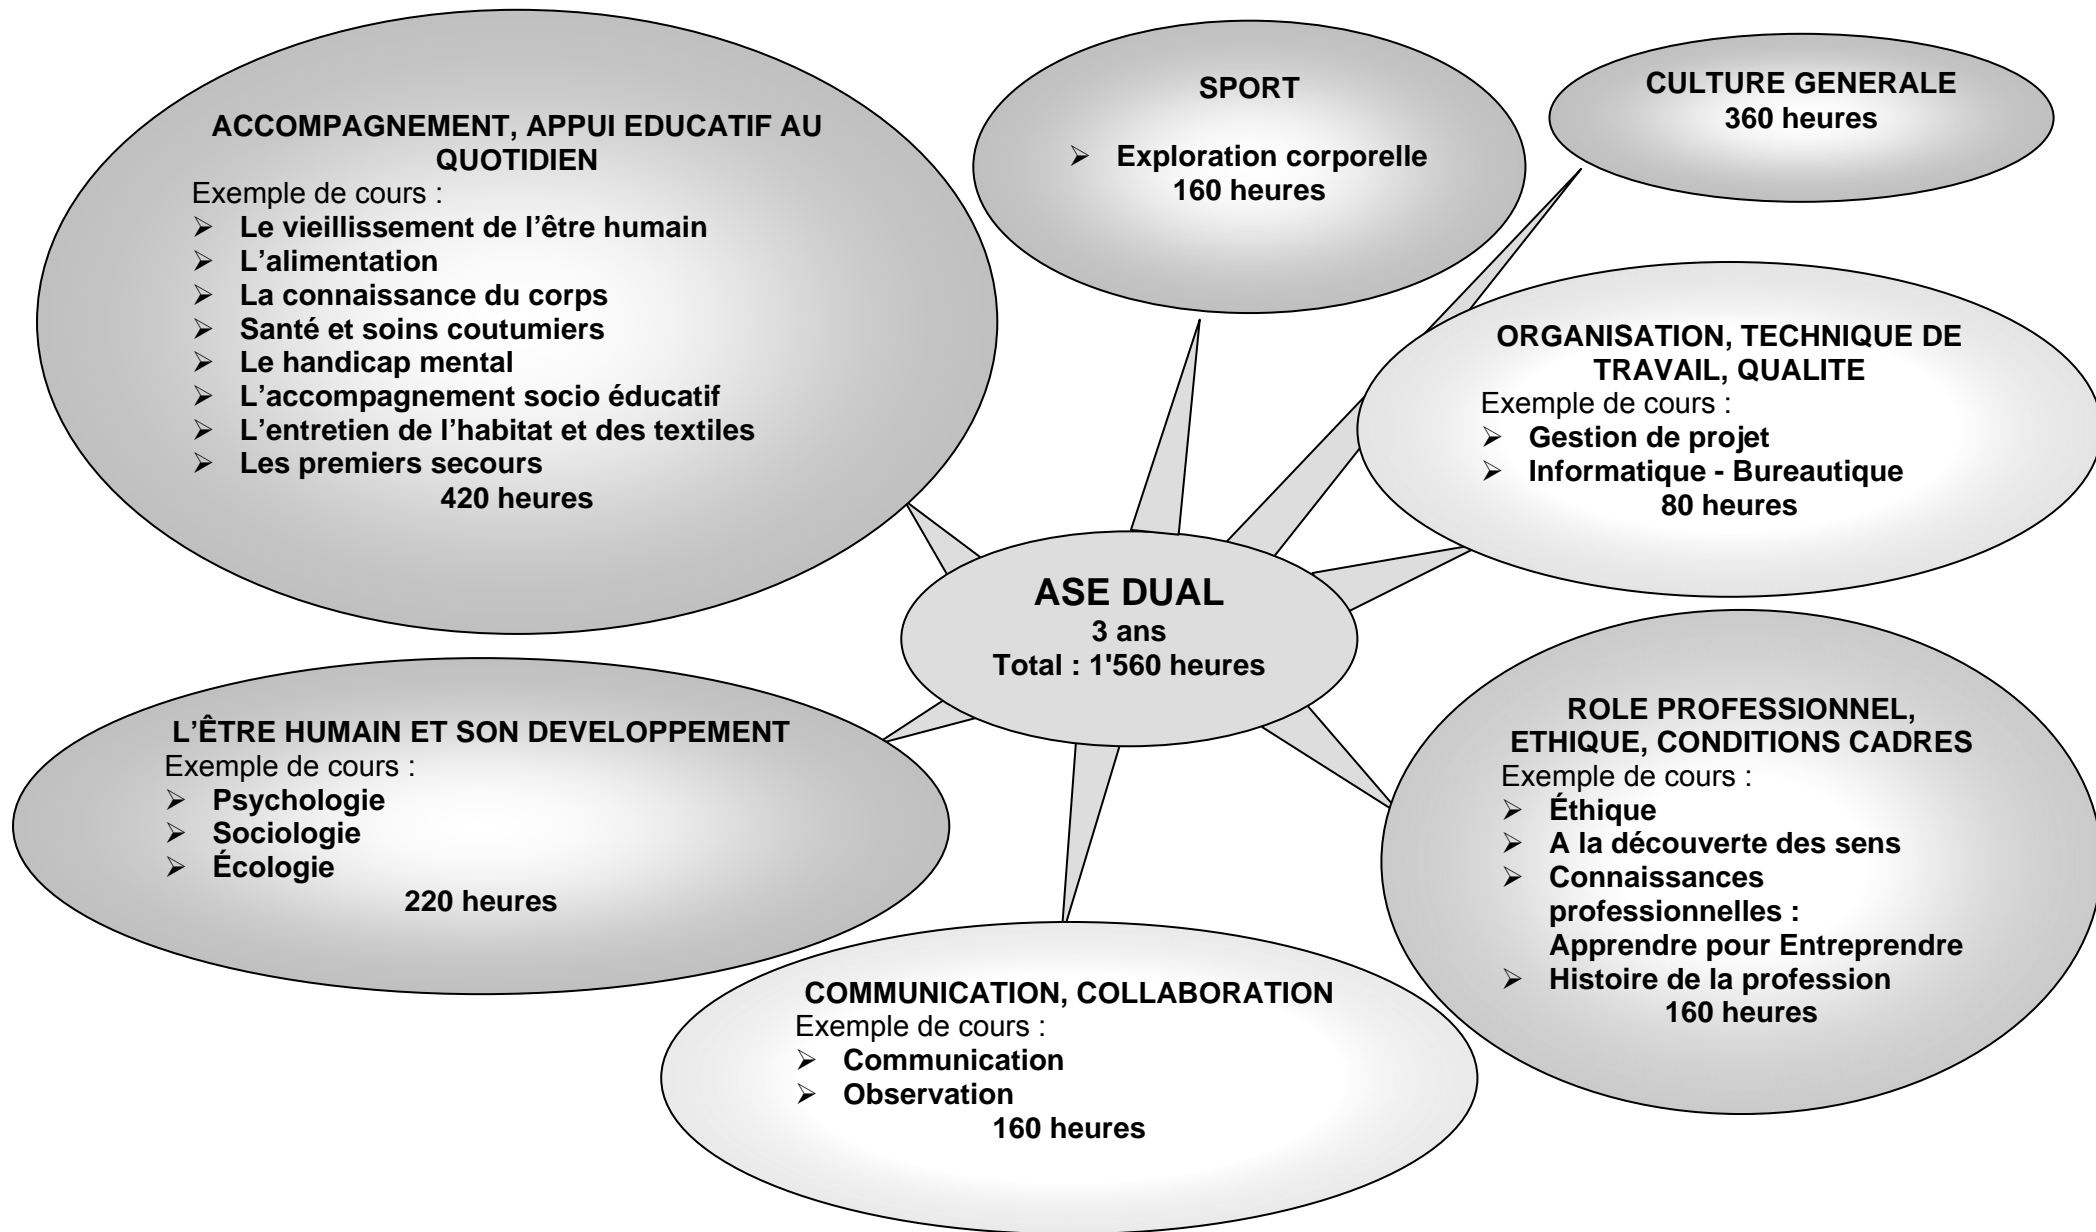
ACCOMPAGNEMENT, APPUI EDUCATIF AU QUOTIDIEN
Exemple de cours :
- Le vieillissement de l'être humain
- L'alimentation
- La connaissance du corps
- Santé et soins coutumiers
- Le handicap mental
- L'accompagnement socio éducatif
- L'entretien de l'habitat et des textiles
- Les premiers secours
420 heures

SPORT
- Exploration corporelle
160 heures

CULTURE GENERALE
360 heures

ORGANISATION, TECHNIQUE DE TRAVAIL, QUALITE
Exemple de cours :
- Gestion de projet
- Informatique - Bureautique
80 heures

ASE DUAL
3 ans
Total : 1'560 heures

L'ÊTRE HUMAIN ET SON DEVELOPPEMENT
Exemple de cours :
- Psychologie
- Sociologie
- Écologie
220 heures

ROLE PROFESSIONNEL, ETHIQUE, CONDITIONS CADRES
Exemple de cours :
- Éthique
- A la découverte des sens
- Connaissances professionnelles : Apprendre pour Entreprendre
- Histoire de la profession
160 heures

COMMUNICATION, COLLABORATION
Exemple de cours :
- Communication
- Observation
160 heures